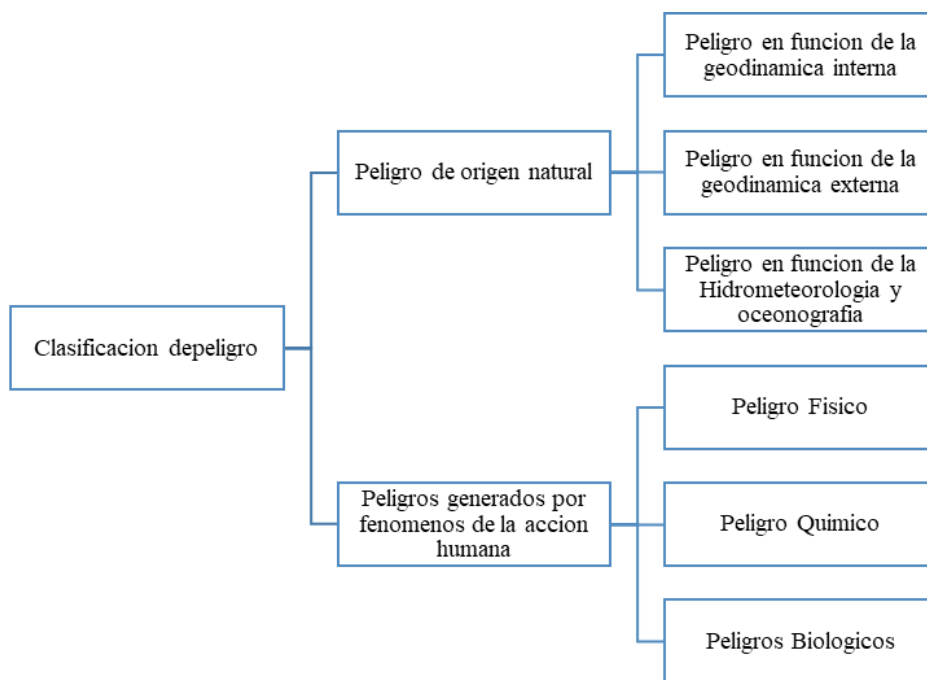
Clasificacion depeligro

Peligro de origen natural

Peligro en funcion de la geodinamica interna

Peligro en funcion de la geodinamica externa

Peligro en funcion de la Hidrometeorologia y oceonografia

Peligros generados por fenomenos de la accion humana

Peligro Fisico

Peligro Quimico

Peligros Biologicos